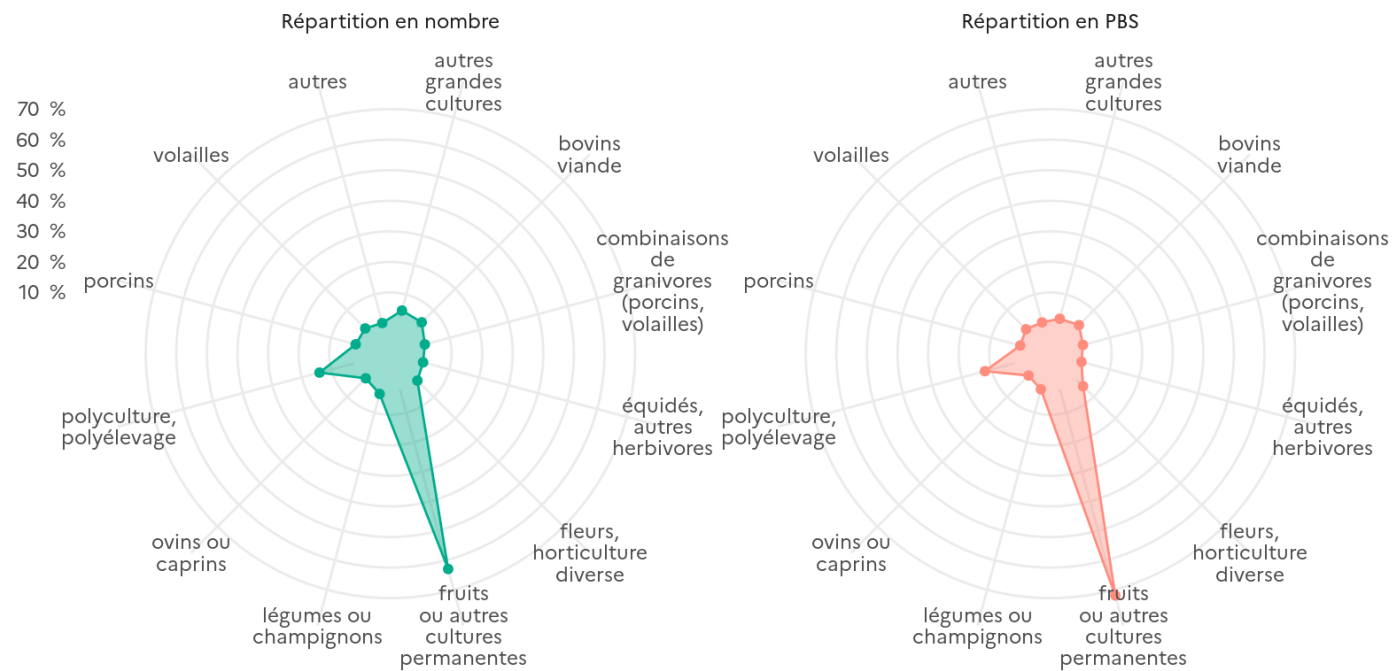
Répartition en nombre

70 %
60 %
50 %
40 %
30 %
20 %
10 %

autres
autres grandes cultures
bovins viande
combinaisons de granivores (porcins, volailles)
équidés, autres herbivores
fleurs, horticulture diverse
fruits ou autres cultures permanentes
légumes ou champignons
ovins ou caprins
polyculture, polyélevage
porcins
volailles

Répartition en PBS

autres
autres grandes cultures
bovins viande
combinaisons de granivores (porcins, volailles)
équidés, autres herbivores
fleurs, horticulture diverse
fruits ou autres cultures permanentes
légumes ou champignons
ovins ou caprins
polyculture, polyélevage
porcins
volailles